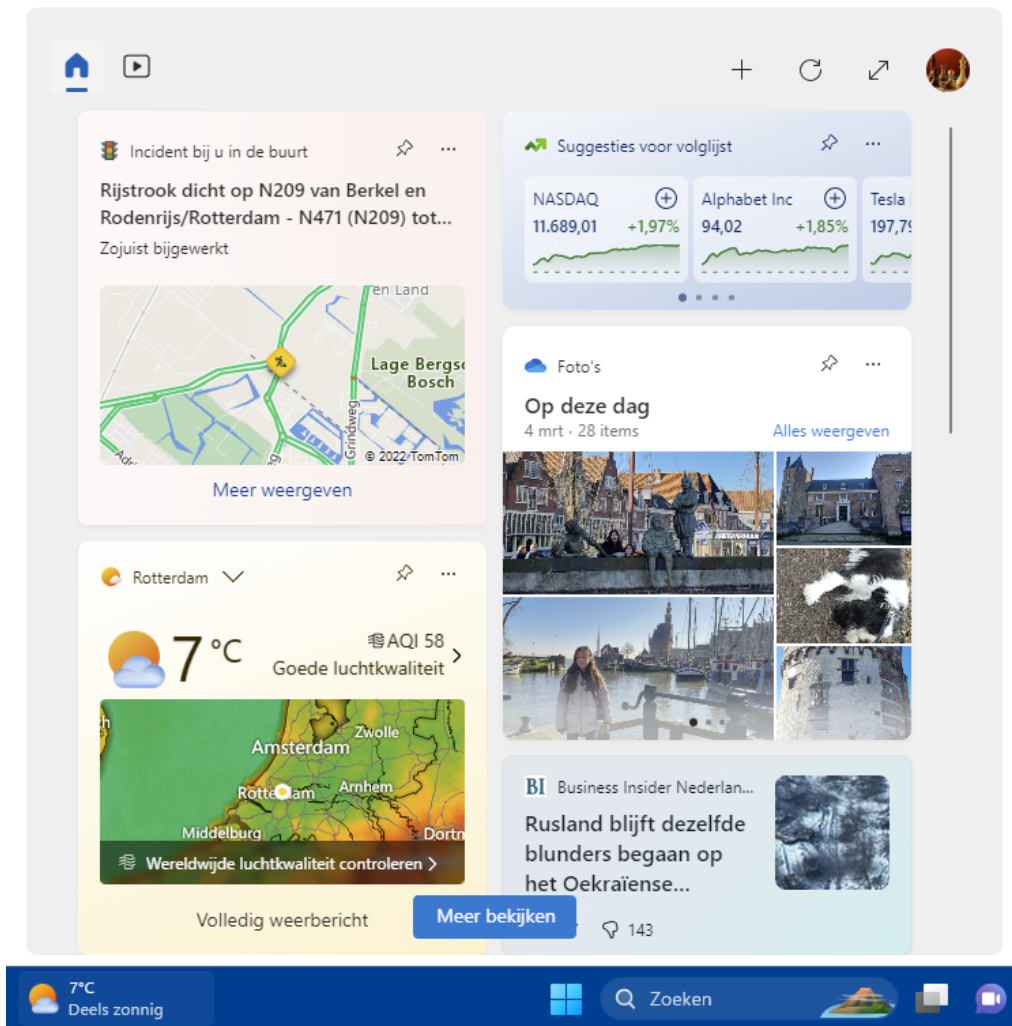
Incident bij u in de buurt

Rijstrook dicht op N209 van Berkel en Rodenrijs/Rotterdam - N471 (N209) tot...

Zojuist bijgewerkt

en Land

Lage Bergse Bosch

Grindweg

© 2022 TomTom

Meer weergeven

Suggesties voor volglijst

| NASDAQ | Alphabet Inc | Tesla |
|---|---|---|
| 11.689,01 +1,97% | 94,02 +1,85% | 197,79 |

Foto's

Op deze dag

4 mrt · 28 items

Alles weergeven

Rotterdam

7 °C

AQI 58

Goede luchtkwaliteit

Zwolle

Amsterdam

Rotterdam

Arnhem

Middelburg

Dortn

Wereldwijde luchtkwaliteit controleren

Volledig weerbericht

Meer bekijken

BI Business Insider Nederlan...

Rusland blijft dezelfde blunders begaan op het Oekraïense...

143

7°C

Deels zonnig

Zoeken